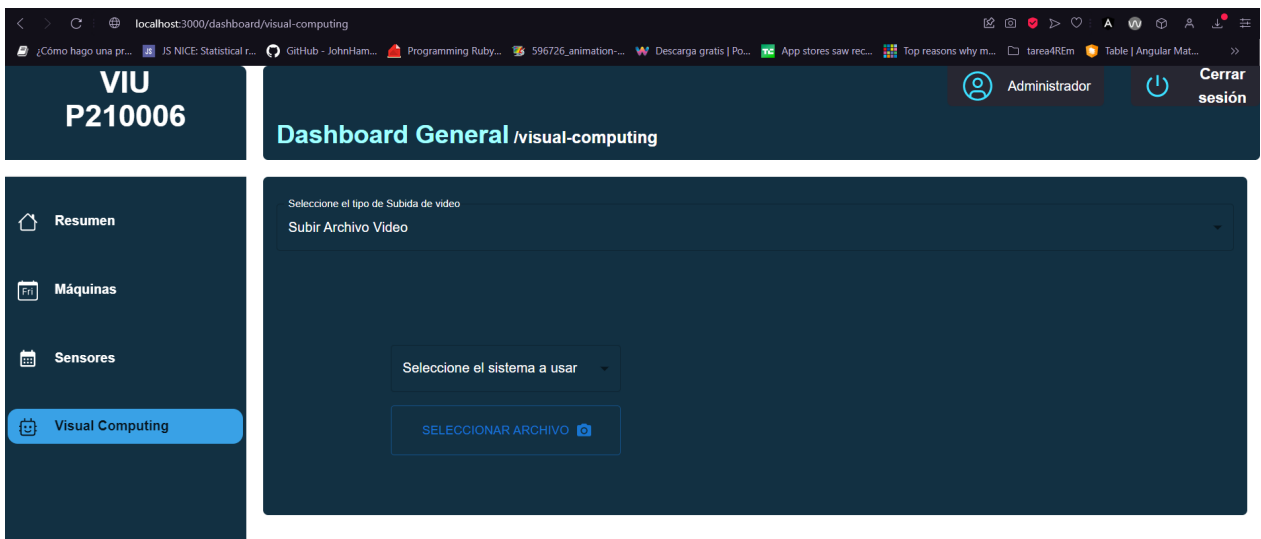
localhost:3000/dashboard/visual-computing

¿Cómo hago una pr... JS NICE: Statistical r... GitHub - JohnHam... Programming Ruby... 596726_animation-... Descarga gratis | Po... App stores saw rec... Top reasons why m... tarea4REm Table | Angular Mat... »

VIU
P210006

Administrador

Cerrar sesión

Dashboard General /visual-computing

Resumen

Máquinas

Sensores

Visual Computing

Seleccione el tipo de Subida de video
Subir Archivo Video

Seleccione el sistema a usar

SELECCIONAR ARCHIVO